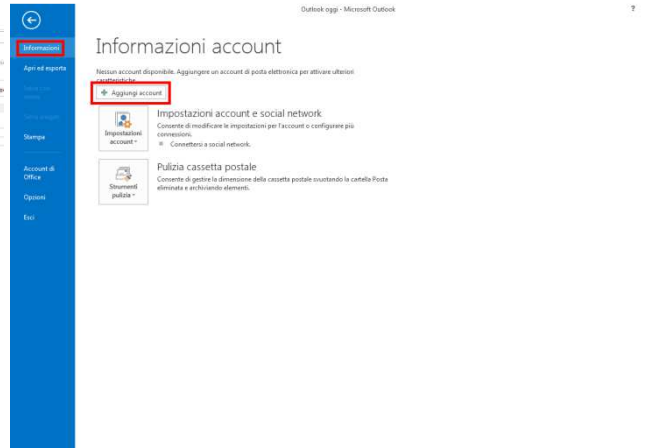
Outlook oggi - Microsoft Outlook

?

Informazioni

Apri ed esporta

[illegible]

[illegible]

Stampa

Account di Office

Opzioni

Esci

Informazioni account

Nessun account disponibile. Aggiungere un account di posta elettronica per attivare ulteriori caratteristiche.

Aggiungi account

Impostazioni account

Impostazioni account e social network

Consente di modificare le impostazioni per l'account o configurare più connessioni.

Connettersi a social network.

Strumenti pulizia

Pulizia cassetta postale

Consente di gestire la dimensione della cassetta postale svuotando la cartella Posta eliminata e archiviando elementi.